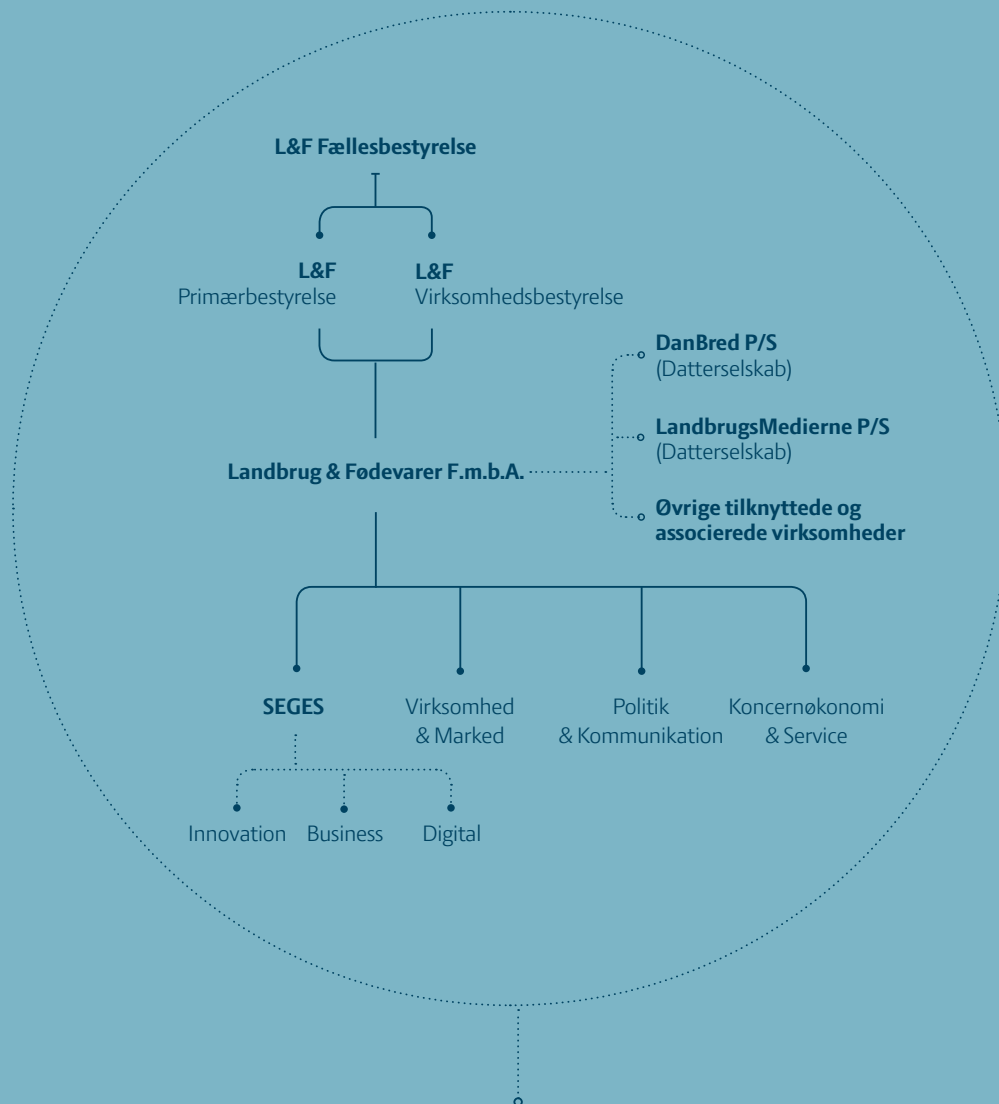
L&F Fællesbestyrelse

L&F
Primærbestyrelse

L&F
Virksomhedsbestyrelse

DanBred P/S
(Datterselskab)

LandbrugsMedierne P/S
(Datterselskab)

Landbrug & Fødevarer F.m.b.A.

Øvrige tilknyttede og associerede virksomheder

SEGES

Virksomhed & Marked

Politik & Kommunikation

Koncernøkonomi & Service

Innovation

Business

Digital